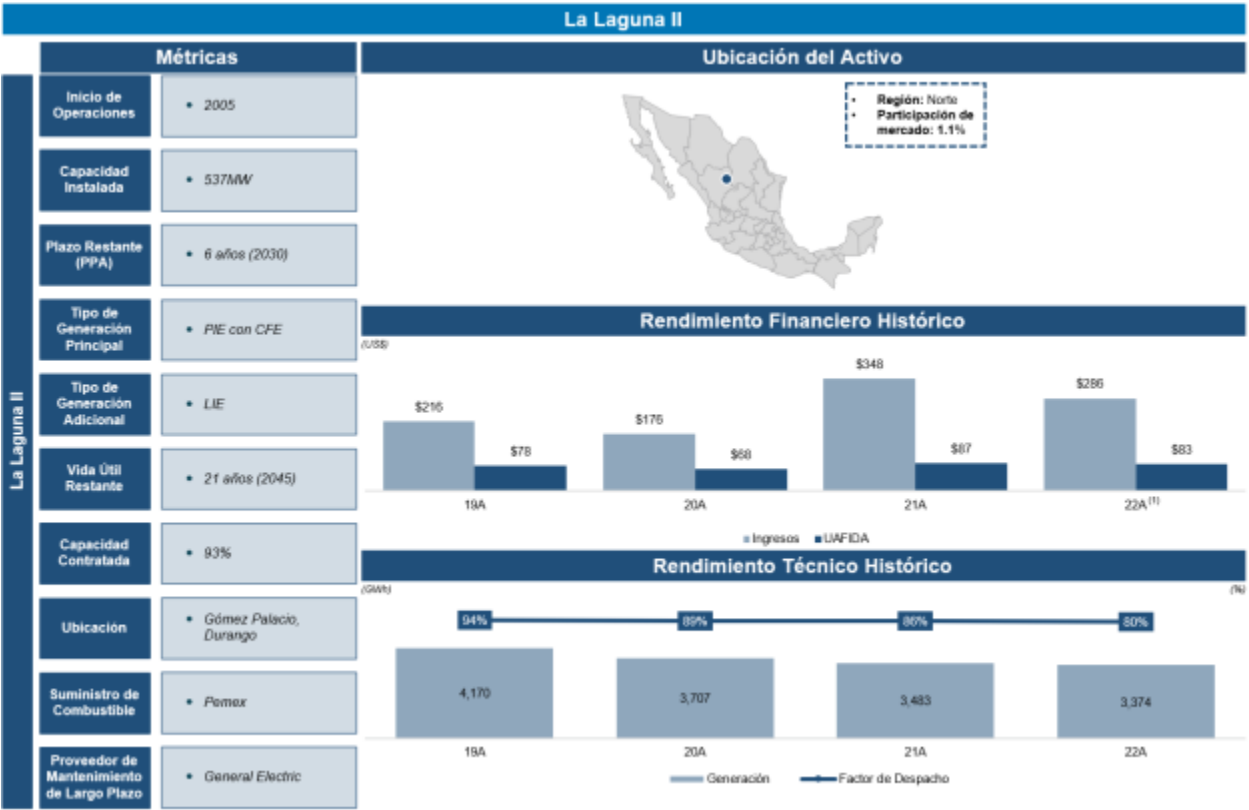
La Laguna II

La Laguna II

Métricas

| | |
|---|---|
| Inicio de Operaciones | • 2005 |
| Capacidad Instalada | • 537MW |
| Plazo Restante (PPA) | • 6 años (2030) |
| Tipo de Generación Principal | • PIE con CFE |
| Tipo de Generación Adicional | • LIE |
| Vida Útil Restante | • 21 años (2045) |
| Capacidad Contratada | • 93% |
| Ubicación | • Gómez Palacio, Durango |
| Suministro de Combustible | • Pemex |
| Proveedor de Mantenimiento de Largo Plazo | • General Electric |

Ubicación del Activo

• Región: Norte
• Participación de mercado: 1.1%

Rendimiento Financiero Histórico

(US$)

| | 19A | 20A | 21A | 22A$^{(1)}$ |
|---|---|---|---|---|
| Ingresos | $216 | $176 | $348 | $286 |
| UAFIDA | $78 | $68 | $87 | $83 |

Ingresos UAFIDA

Rendimiento Técnico Histórico

(GWh) (%)

| | 19A | 20A | 21A | 22A |
|---|---|---|---|---|
| Generación | 4,170 | 3,707 | 3,483 | 3,374 |
| Factor de Despacho | 94% | 89% | 86% | 80% |

Generación Factor de Despacho